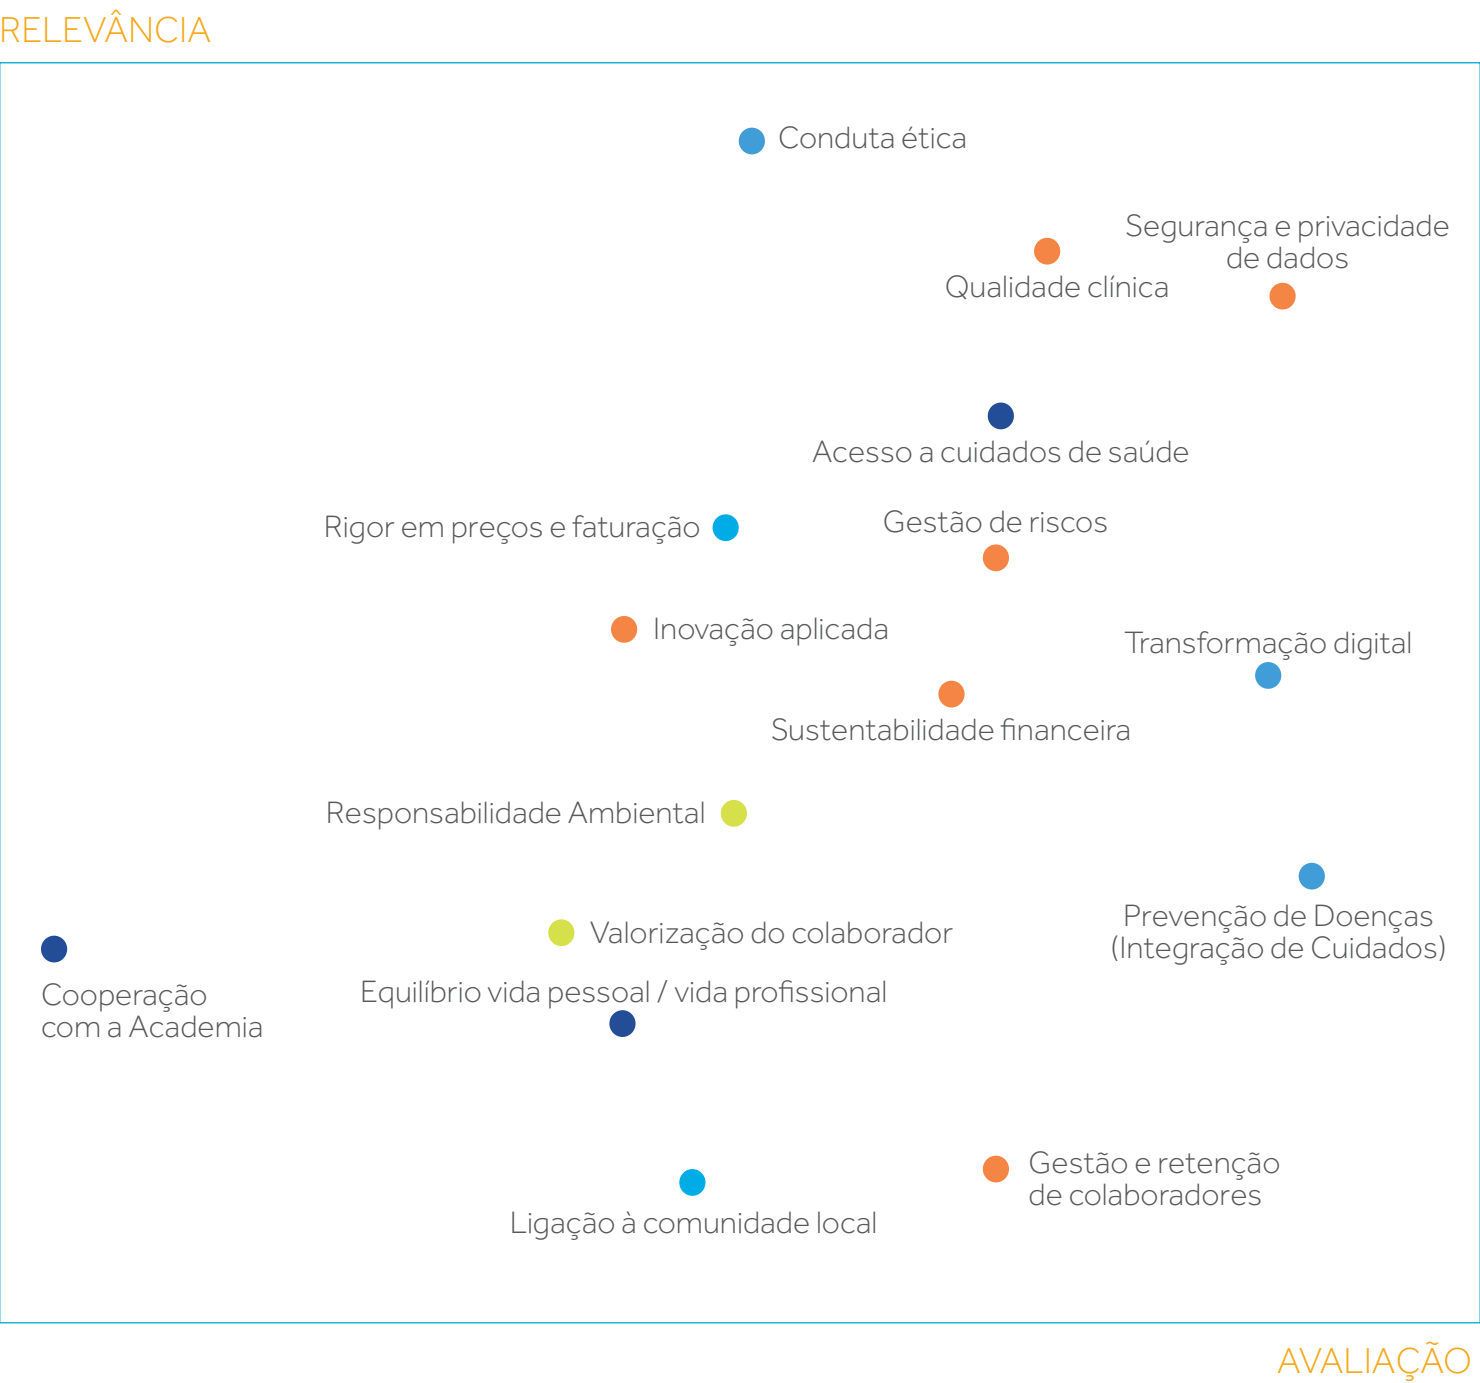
RELEVÂNCIA

Conduta ética

Segurança e privacidade de dados

Qualidade clínica

Acesso a cuidados de saúde

Rigor em preços e faturação

Gestão de riscos

Inovação aplicada

Transformação digital

Sustentabilidade financeira

Responsabilidade Ambiental

Prevenção de Doenças (Integração de Cuidados)

Valorização do colaborador

Cooperação com a Academia

Equilíbrio vida pessoal / vida profissional

Gestão e retenção de colaboradores

Ligação à comunidade local

AVALIAÇÃO